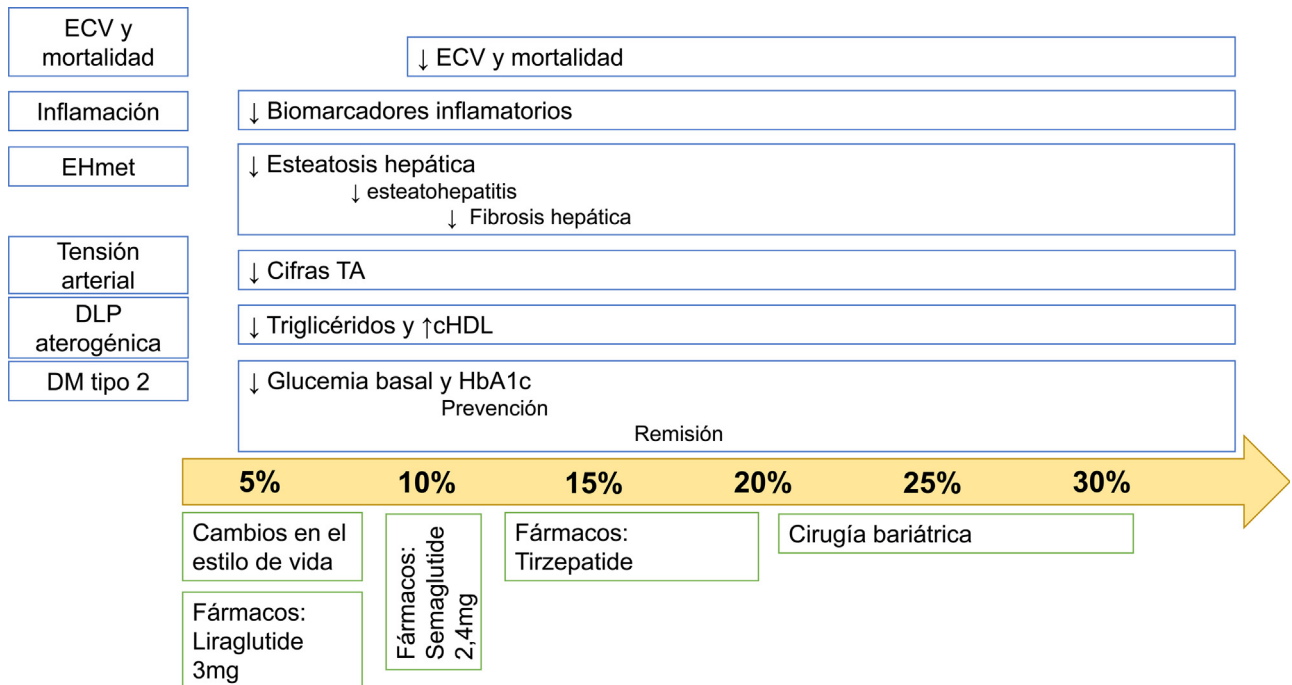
ECV y mortalidad

↓ ECV y mortalidad

Inflamación

↓ Biomarcadores inflamatorios

EHmet

↓ Esteatosis hepática
↓ esteatohepatitis
↓ Fibrosis hepática

Tensión arterial

↓ Cifras TA

DLP aterogénica

↓ Triglicéridos y ↑cHDL

DM tipo 2

↓ Glucemia basal y HbA1c
Prevención
Remisión

5% 10% 15% 20% 25% 30%

Cambios en el estilo de vida

Fármacos: Liraglutide 3mg

Fármacos: Semaglutide 2,4mg

Fármacos: Tirzepatide

Cirugía bariátrica